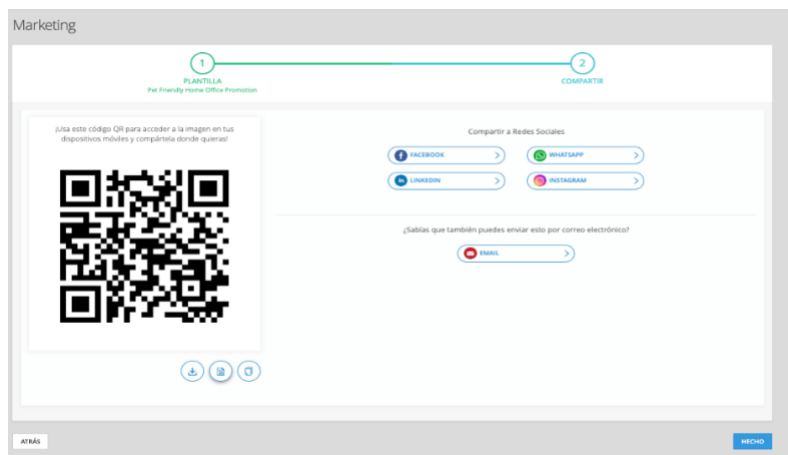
Marketing

1
PLANTILLA
Pet Friendly Home Office Promotion

2
COMPARTIR

¡Usa este código QR para acceder a la imagen en tus dispositivos móviles y compártela donde quieras!

Compartir a Redes Sociales

FACEBOOK
WHATSAPP
LINKEDIN
INSTAGRAM

¿Sabías que también puedes enviar esto por correo electrónico?

EMAIL

ATRÁS

HECHO